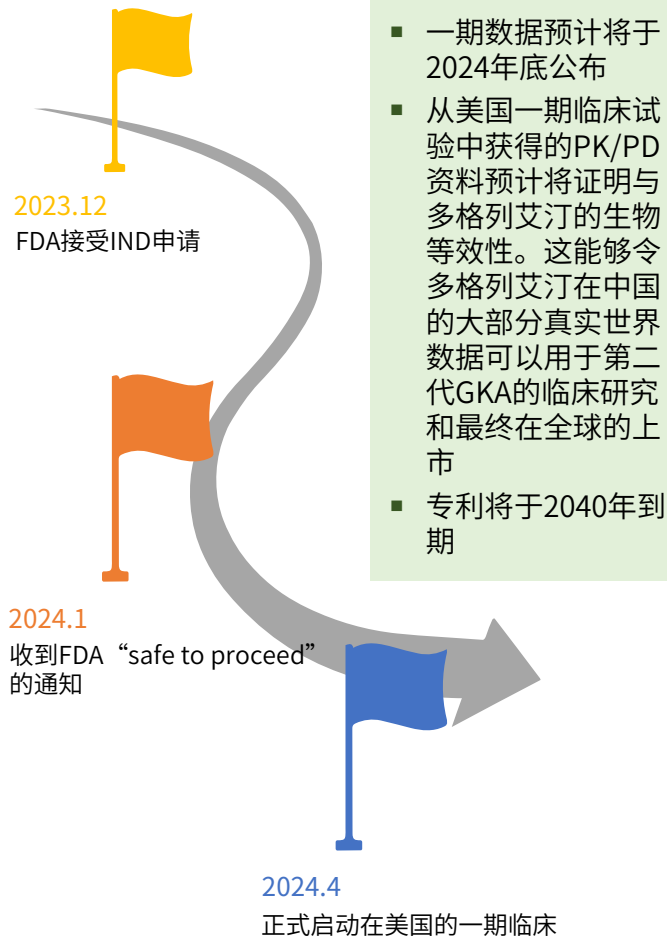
- 一期数据预计将于2024年底公布
- 从美国一期临床试验中获得的PK/PD资料预计将证明与多格列艾汀的生物等效性。这能够令多格列艾汀在中国的大部分真实世界数据可以用于第二代GKA的临床研究和最终在全球的上市
- 专利将于2040年到期

2023.12
FDA接受IND申请

2024.1
收到FDA“safe to proceed”的通知

2024.4
正式启动在美国的一期临床